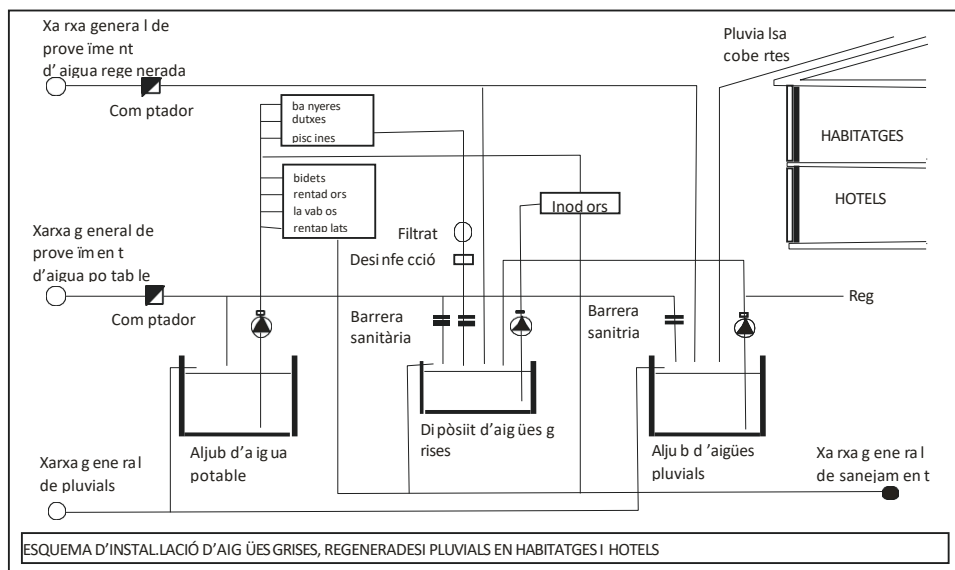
Xa rxa genera l de prove ïme nt d' aigua rege nerada

Com ptador

Pluvia lsa cobe rtes

ba nyeres
dutxes
pisc ines

HABITATGES

HOTELS

bidets
rentad ors
la vab os
rentap lats

Inod ors

Filtrat

Desi nfe cció

Xarxa g eneral de prove ïm en t d'aigua po tab le

Com ptador

Reg

Barrera sanitària

Barrera sanitria

Aljub d'a ig ua potable

Di pòsiit d'aig ües g rises

Alju b d 'aigües pluvials

Xarxa g ene ra l de pluvials

Xa rxa g ene ra l de sanejam en t

ESQUEMA D'INSTAL.LACIÓ D'AIG ÜES GRISES, REGENERADES I PLUVIALS EN HABITATGES I HOTELS